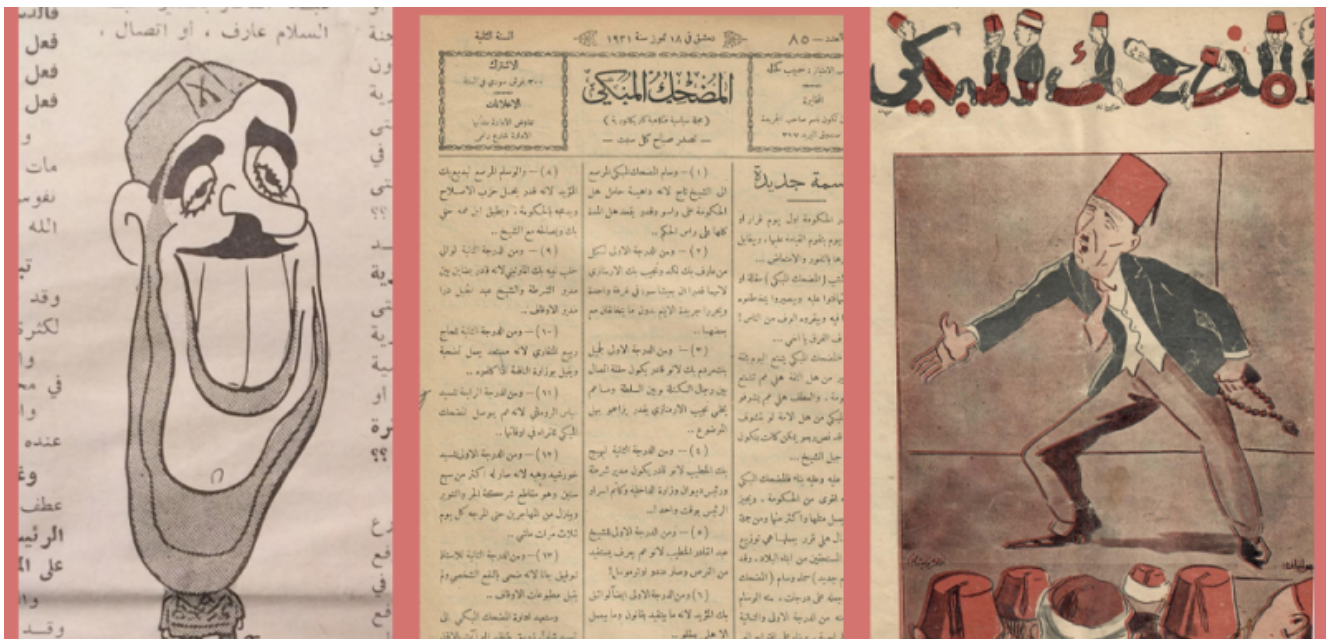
السلام عارف ، أو اتصال ،

فعل
فعل
فعل

مات
نفوس
الله

وقد
لكثر
في
عنده
عطف
الرئيس
على

السنة الثانية
دمشق في ١٨ تموز سنة ١٩٣١
العدد — ٨٥

المضحك المبكي
(جريدة سياسية مكاهية كاريكاتورية)
— تصدر صباح كل سبت —

الاشتراك
الاعلانات

سمة جديدة

(١) — وسام المضحك المبكي المرصع

(٢) — ومن الدرجة الاولى لسكر

(٣) — ومن الدرجة الاولى لجميل

(٤) — ومن الدرجة الثانية لبهيج

(٥) — ومن الدرجة الاولى للشيخ

(٦) ومن الدرجة الاولى

(٨) — والوسام المرصع

(٩) — ومن الدرجة الثانية

(١٠) — ومن الدرجة الثالثة

(١١) — ومن الدرجة الرابعة

(١٢) — ومن الدرجة الاولى

(١٣) — ومن الدرجة الثانية

المضحك المبكي